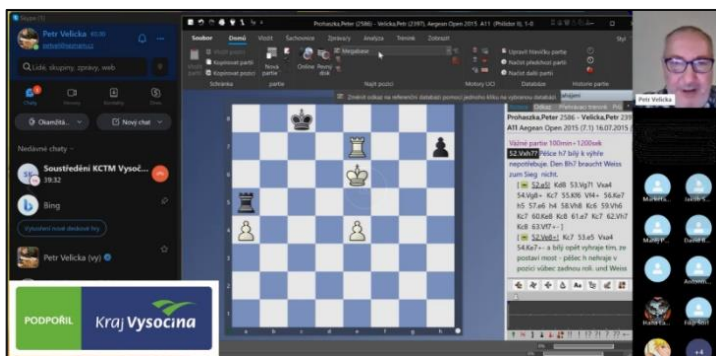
Skype

Petr Velicka

Lidé, skupiny, zprávy, web

Chaty

Okamžitá

Nový chat

Nedávné chaty

Soustředění KCTM Vysoč...

19:32

Bing

Petr Velicka (vy)

Prohazka,Peter (2586) - Velicka,Petr (2397), Aegean Open 2015, A11 (Philidor 8), 1-0

Soubor Domů Vložit Šachovnice Zpracuj Analýza Trénink Zobrazit

Nová partie

Online

Nejlepší tah

Najít pozici

Motory UCI

Upravit hlavičku partie

Načíst předchozí partii

Načíst další partii

Historie partie

Schránka

Prohazka,Peter 2586 - Velicka,Petr 2397

A11 Aegean Open 2015 (7.1) 16.07.2015

Vážné partie 100min+1200sek

52.Vxh7? Pěšce h7 bílý k výhře nepotřebuje. Den Bh7 braucht Weiss zum Sieg nicht.

[ 52.a5! Kd8 53.Vg7! Vxa4 54.Vg8+ Kc7 55.Kf6 Vf4+ 56.Ke7 h5 57.a6 h4 58.Vh8 Kc6 59.Vh6 Kc7 60.Ke8 Kc8 61.a7 Kc7 62.Vh7 Kc8 63.Vf7 -+ ]

[ 52.Vd6+! Kc7 53.a5 Vxa4 54.Ke7 - a bílý opět vyhraje tím, že postaví most - pěšec h nehraje v pozici vůbec žádnou roli. und Weiss

Petr Velicka

PODPOŘIL Kraj Vysočina